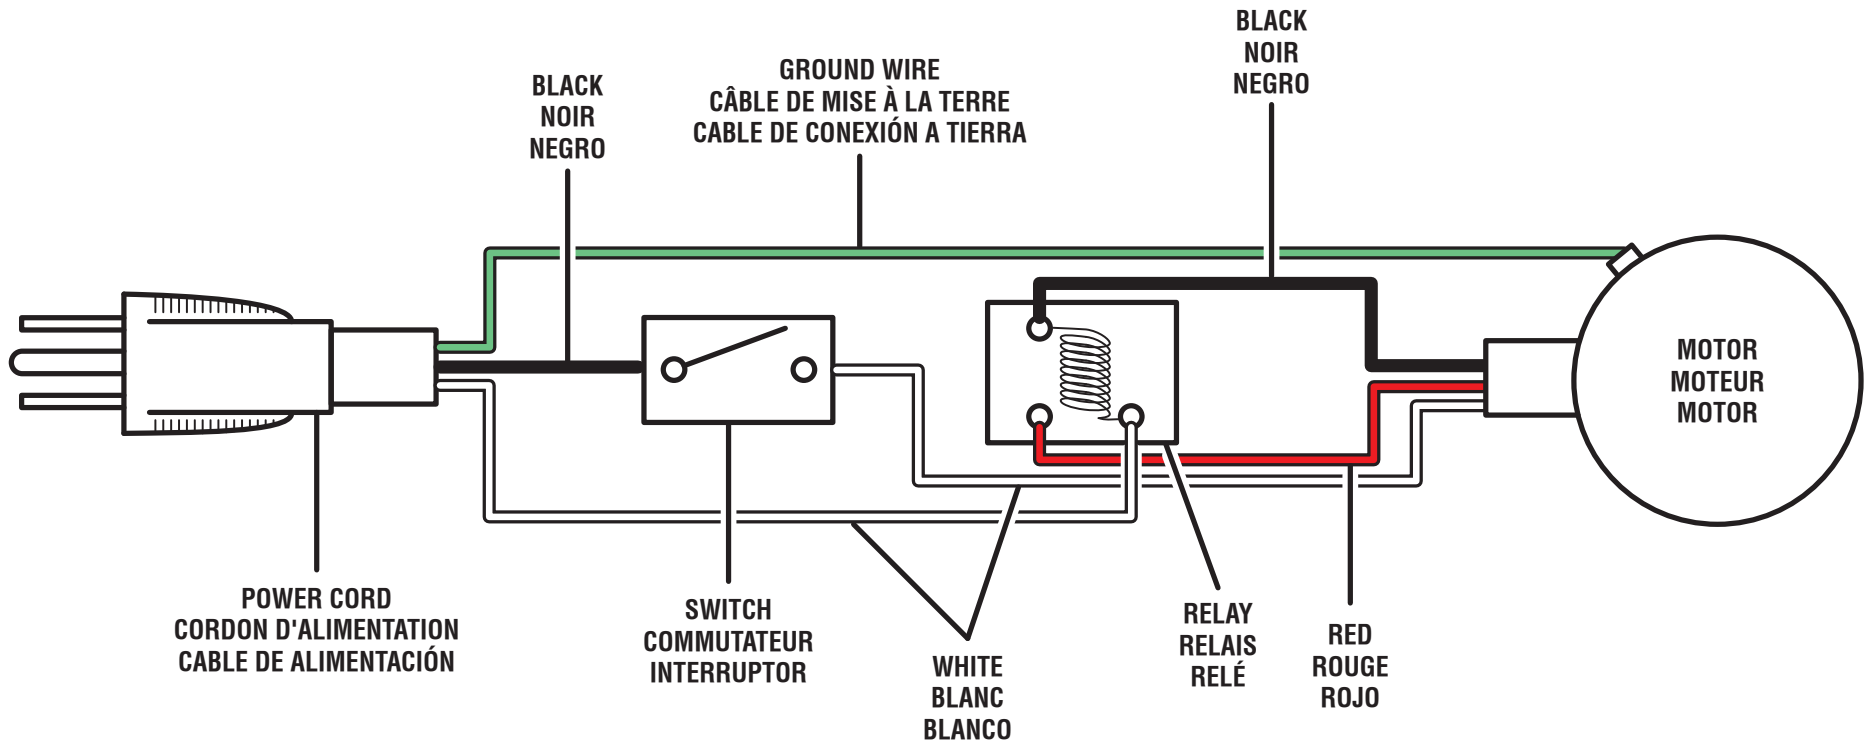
BLACK
NOIR
NEGRO

GROUND WIRE
CÂBLE DE MISE À LA TERRE
CABLE DE CONEXIÓN A TIERRA

BLACK
NOIR
NEGRO

MOTOR
MOTEUR
MOTOR

POWER CORD
CORDON D'ALIMENTATION
CABLE DE ALIMENTACIÓN

SWITCH
COMMUTATEUR
INTERRUPTOR

WHITE
BLANC
BLANCO

RELAY
RELAIS
RELÉ

RED
ROUGE
ROJO